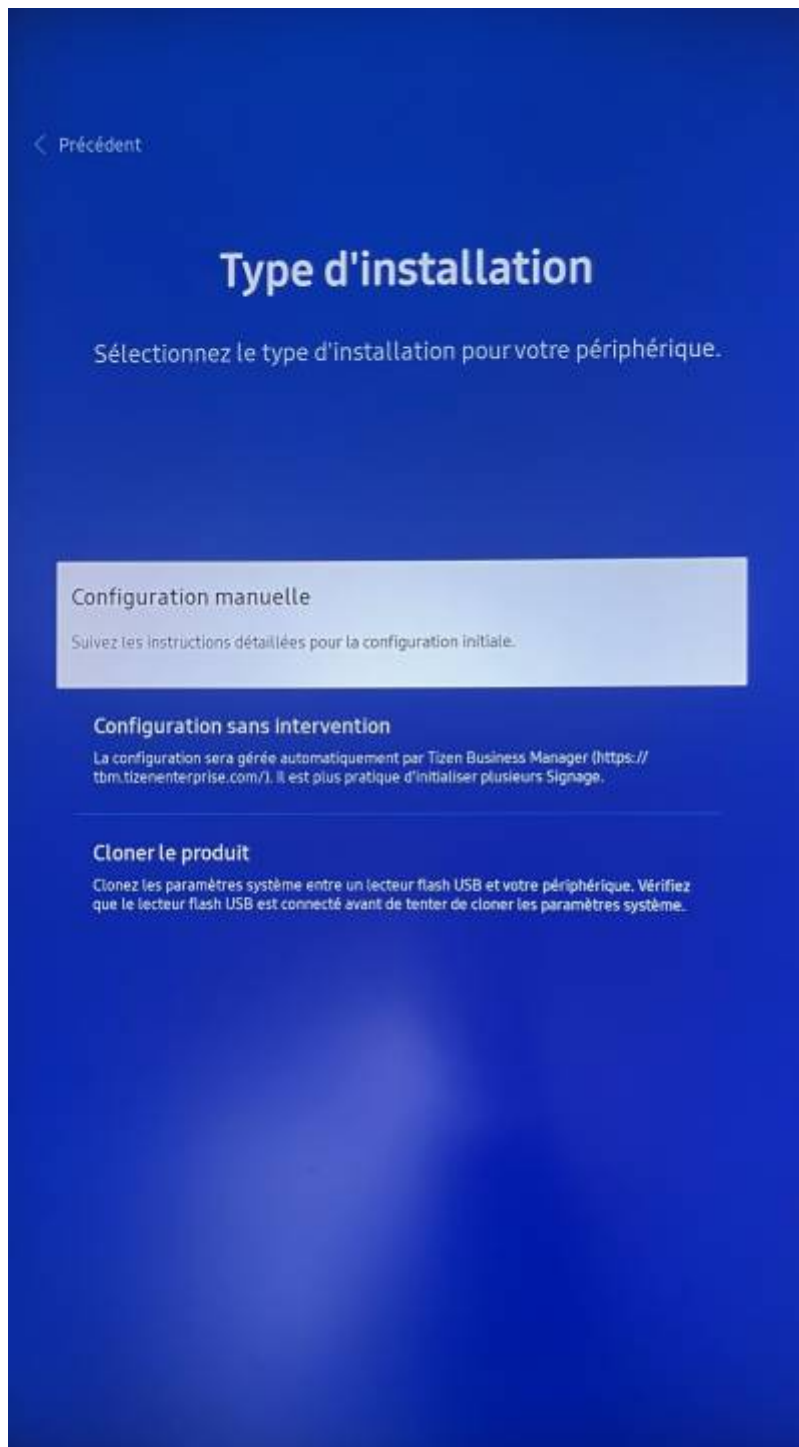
< Précédent

Type d'installation

Sélectionnez le type d'installation pour votre périphérique.

Configuration manuelle

Suivez les instructions détaillées pour la configuration initiale.

Configuration sans intervention

La configuration sera gérée automatiquement par Tizen Business Manager (https://tbm.tizenenterprise.com/). Il est plus pratique d'initialiser plusieurs Signage.

Cloner le produit

Clonez les paramètres système entre un lecteur flash USB et votre périphérique. Vérifiez que le lecteur flash USB est connecté avant de tenter de cloner les paramètres système.